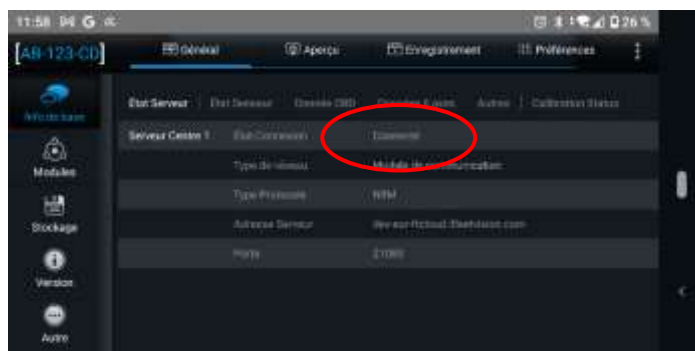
11:58 G

26 %

[AB-123-CD]

Général

Aperçu

Enregistrement

Préférences

Info de base

Modules

Stockage

Version

Autre

État Serveur | État Senseur | Donnée OBD | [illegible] | Autres | Calibration Status

Serveur Centre 1

État Connexion

Connecté

Type de réseau

Module de communication

Type Protocole

NRM

Adresse Serveur

dev-eur-fr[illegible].com

Porte

21080